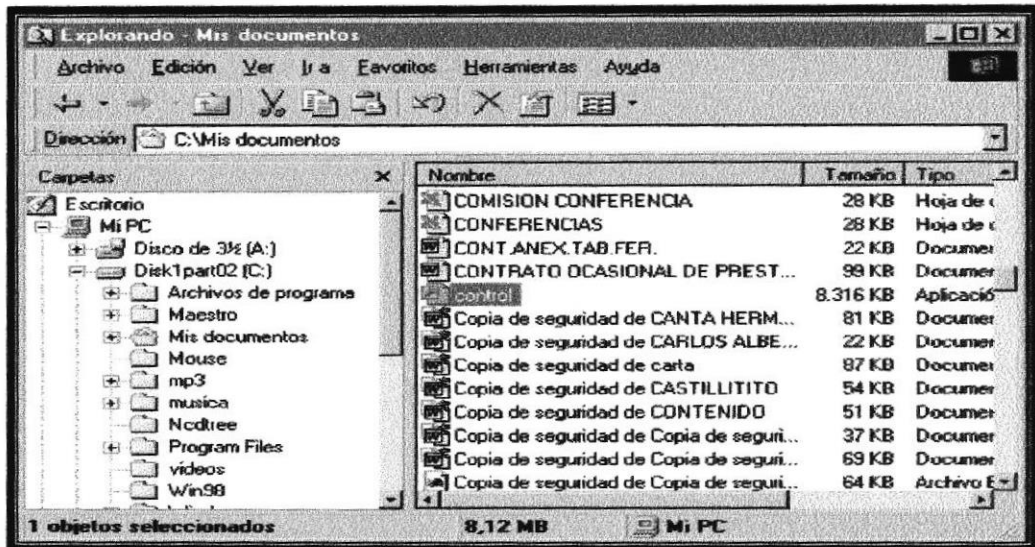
Explorando - Mis documentos

Archivo Edición Ver Ir a Favoritos Herramientas Ayuda

Dirección C:\Mis documentos

Carpetas

Escritorio
Mi PC
Disco de 3½ (A:)
Disk1part02 (C:)
Archivos de programa
Maestro
Mis documentos
Mouse
mp3
musica
Ncdtree
Program Files
videos
Win98

| Nombre | Tamaño | Tipo |
|---|---|---|
| COMISION CONFERENCIA | 28 KB | Hoja de c |
| CONFERENCIAS | 28 KB | Hoja de c |
| CONT.ANEX.TAB.FER. | 22 KB | Documer |
| CONTRATO OCASIONAL DE PREST... | 99 KB | Documer |
| control | 8.316 KB | Aplicació |
| Copia de seguridad de CANTA HERM... | 81 KB | Documer |
| Copia de seguridad de CARLOS ALBE... | 22 KB | Documer |
| Copia de seguridad de carta | 87 KB | Documer |
| Copia de seguridad de CASTILLITITO | 54 KB | Documer |
| Copia de seguridad de CONTENIDO | 51 KB | Documer |
| Copia de seguridad de Copia de seguri... | 37 KB | Documer |
| Copia de seguridad de Copia de seguri... | 69 KB | Documer |
| Copia de seguridad de Copia de seguri... | 64 KB | Archivo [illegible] |

1 objetos seleccionados 8,12 MB Mi PC